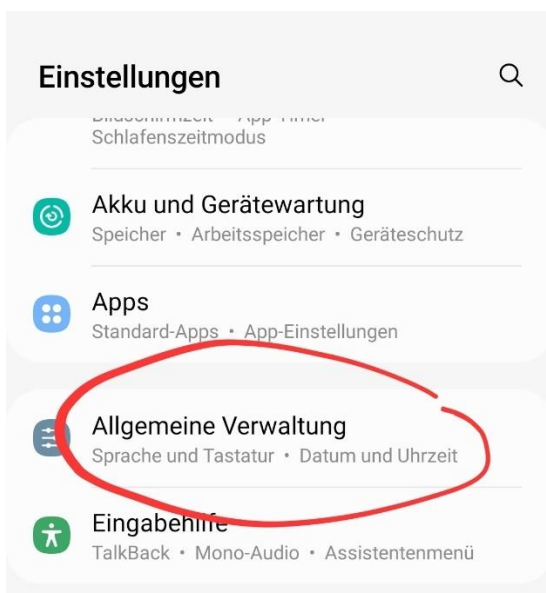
Einstellungen

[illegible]
Schlafenszeitmodus

Akku und Gerätewartung
Speicher • Arbeitsspeicher • Geräteschutz

Apps
Standard-Apps • App-Einstellungen

Allgemeine Verwaltung
Sprache und Tastatur • Datum und Uhrzeit

Eingabehilfe
TalkBack • Mono-Audio • Assistentenmenü